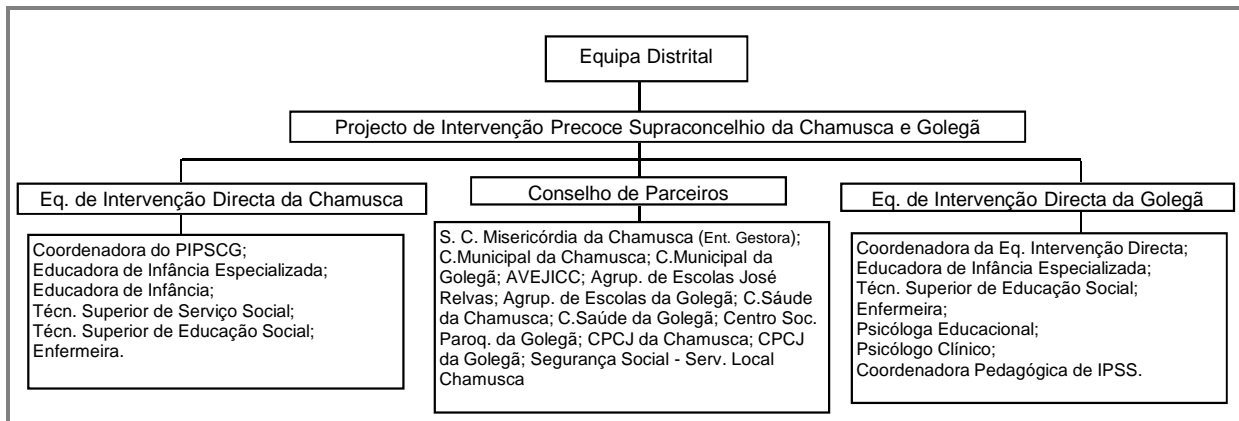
Equipa Distrital

Projecto de Intervenção Precoce Supraconcelhio da Chamusca e Golegã

Eq. de Intervenção Directa da Chamusca

Coordenadora do PIPSCG;
Educadora de Infância Especializada;
Educadora de Infância;
Técn. Superior de Serviço Social;
Técn. Superior de Educação Social;
Enfermeira.

Conselho de Parceiros

S. C. Misericórdia da Chamusca (Ent. Gestora); C.Municipal da Chamusca; C.Municipal da Golegã; AVEJICC; Agrup. de Escolas José Relvas; Agrup. de Escolas da Golegã; C.Sáude da Chamusca; C.Saúde da Golegã; Centro Soc. Paroq. da Golegã; CPCJ da Chamusca; CPCJ da Golegã; Segurança Social - Serv. Local Chamusca

Eq. de Intervenção Directa da Golegã

Coordenadora da Eq. Intervenção Directa;
Educadora de Infância Especializada;
Técn. Superior de Educação Social;
Enfermeira;
Psicóloga Educacional;
Psicólogo Clínico;
Coordenadora Pedagógica de IPSS.